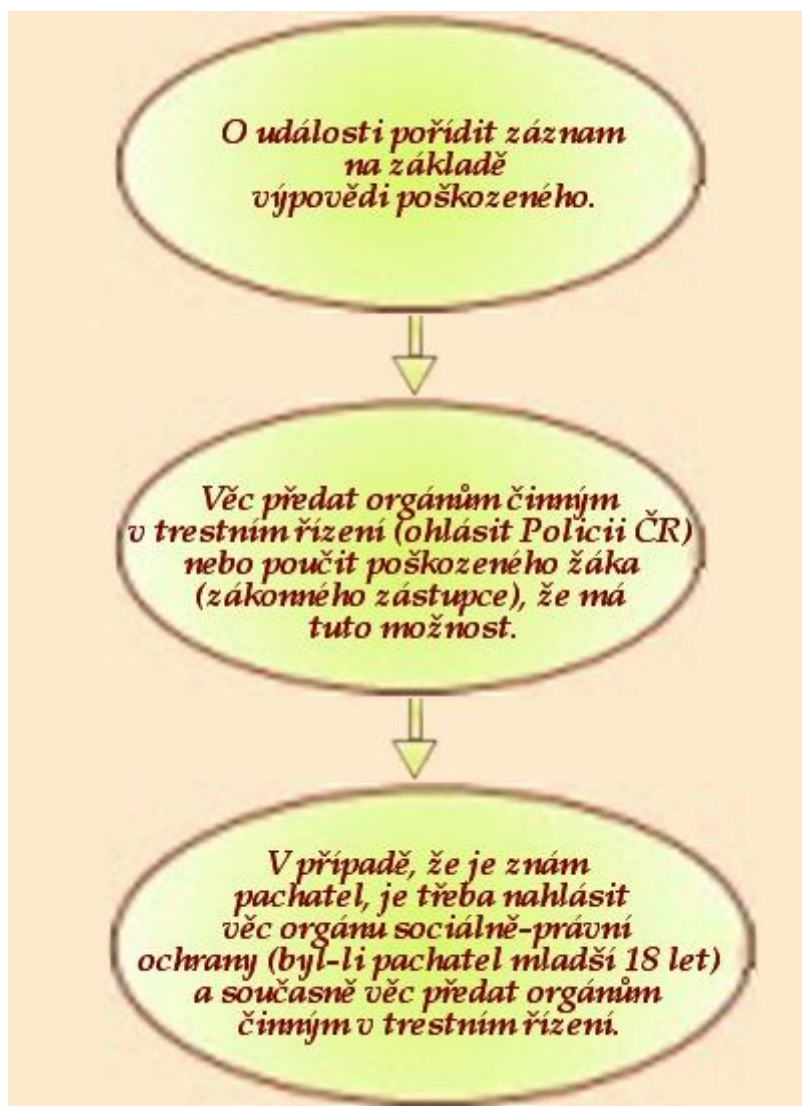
O události pořídit záznam na základě výpovědi poškozeného.

Věc předat orgánům činným v trestním řízení (ohlásit Policii ČR) nebo poučit poškozeného žáka (zákonného zástupce), že má tuto možnost.

V případě, že je znám pachatel, je třeba nahlásit věc orgánu sociálně-právní ochrany (byl-li pachatel mladší 18 let) a současně věc předat orgánům činným v trestním řízení.